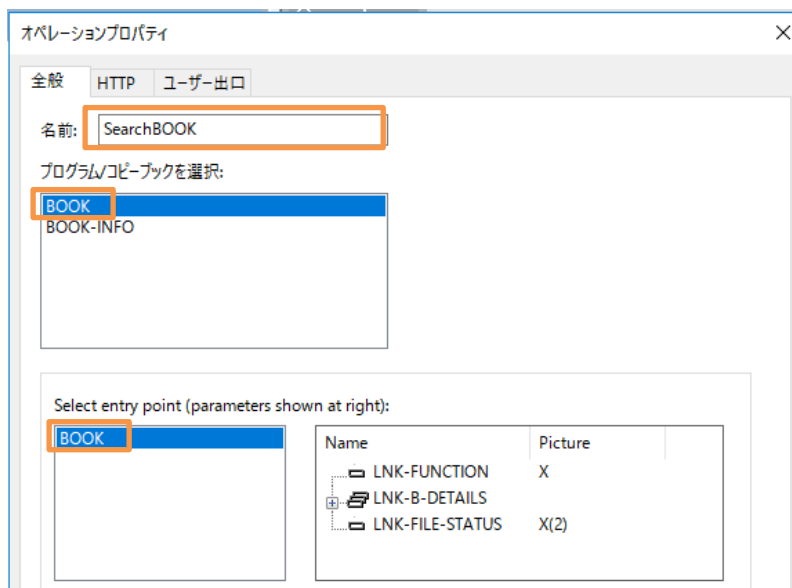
オペレーションプロパティ
×

全般 | HTTP | ユーザー出口

名前: SearchBOOK

プログラム/コピーブックを選択:

BOOK
BOOK-INFO

Select entry point (parameters shown at right):

BOOK

| Name | Picture |
|---|---|
| LNK-FUNCTION | X |
| LNK-B-DETAILS | |
| LNK-FILE-STATUS | X(2) |